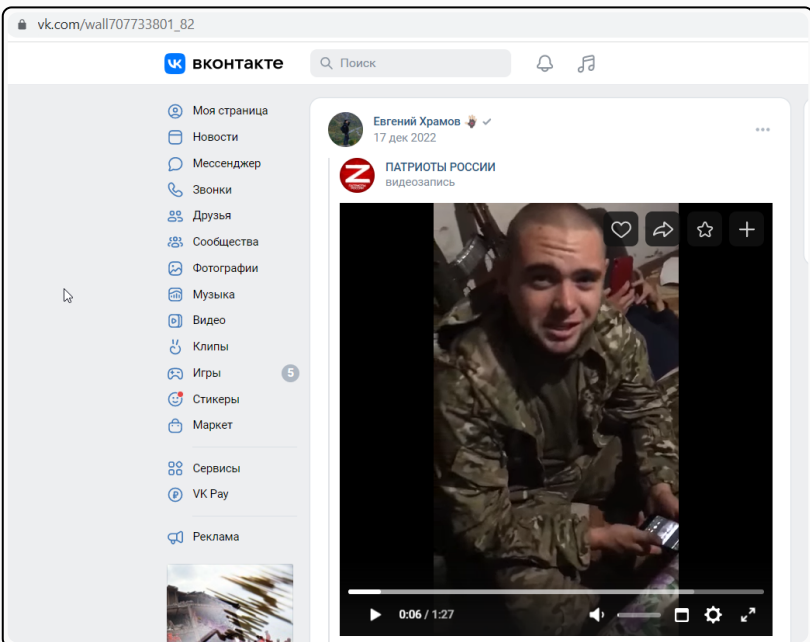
vk.com/wall707733801_82

вконтакте

Поиск

Моя страница
Новости
Мессенджер
Звонки
Друзья
Сообщества
Фотографии
Музыка
Видео
Клипы
Игры 5
Стикеры
Маркет

Сервисы
VK Pay

Реклама

Евгений Храмов
17 дек 2022

ПАТРИОТЫ РОССИИ
видеозапись

0:06 / 1:27